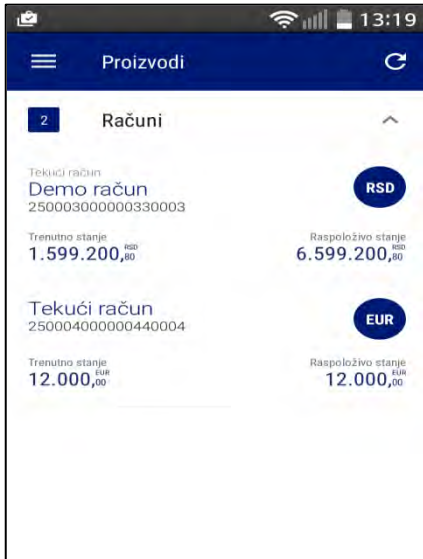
13:19

Proizvodi

2 Računi

Tekući račun
Demo račun
250003000000330003

RSD

Trenutno stanje
1.599.200,80 RSD

Raspoloživo stanje
6.599.200,80 RSD

Tekući račun
250004000000440004

EUR

Trenutno stanje
12.000,00 EUR

Raspoloživo stanje
12.000,00 EUR